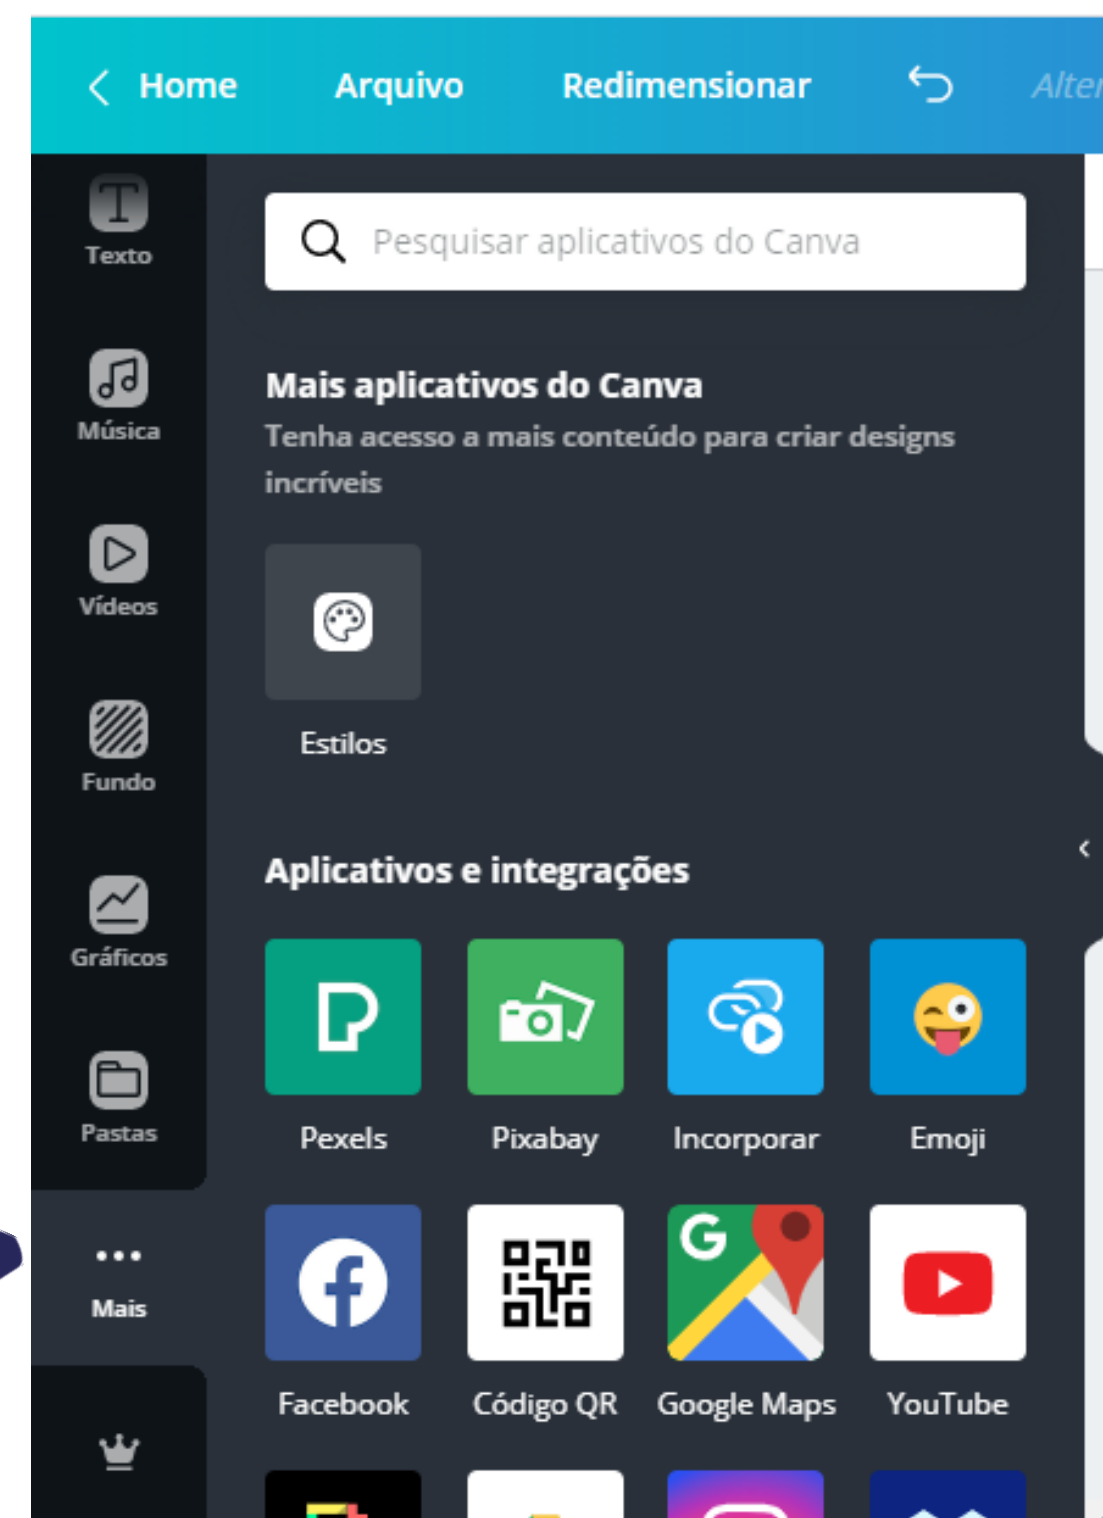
Home Arquivo Redimensionar Alter

Texto

Música

Vídeos

Fundo

Gráficos

Pastas

Mais

Pesquisar aplicativos do Canva

Mais aplicativos do Canva

Tenha acesso a mais conteúdo para criar designs incríveis

Estilos

Aplicativos e integrações

Pexels Pixabay Incorporar Emoji

Facebook Código QR Google Maps YouTube